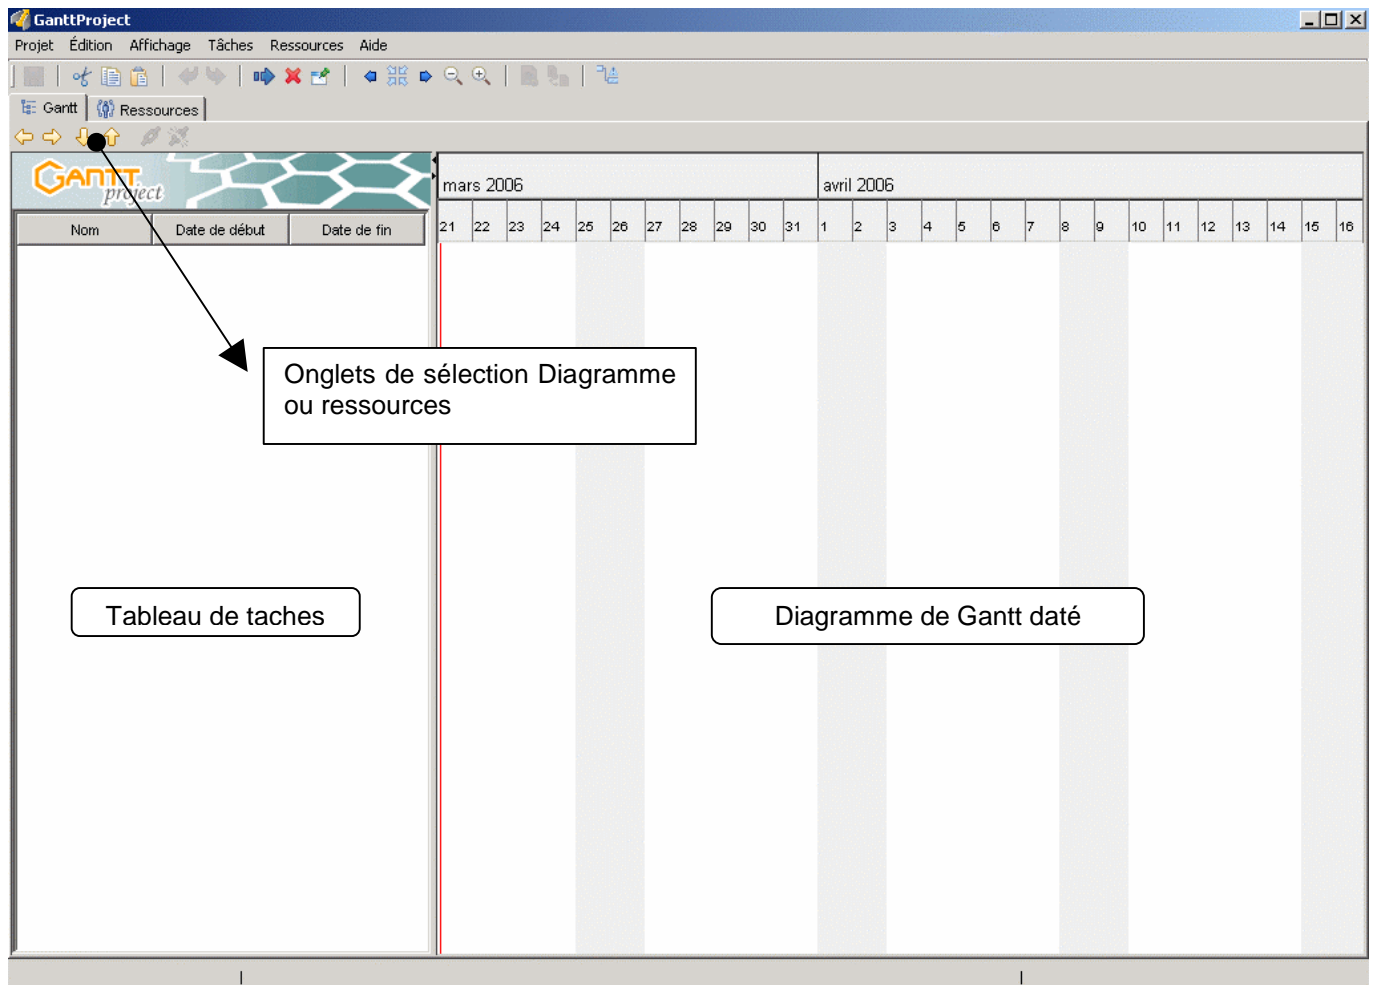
GanttProject

Projet Édition Affichage Tâches Ressources Aide

Gantt Ressources

GANTT project

| Nom | Date de début | Date de fin |
|---|---|---|

mars 2006

avril 2006

21 22 23 24 25 26 27 28 29 30 31 1 2 3 4 5 6 7 8 9 10 11 12 13 14 15 16

Onglets de sélection Diagramme ou ressources

Tableau de taches

Diagramme de Gantt daté